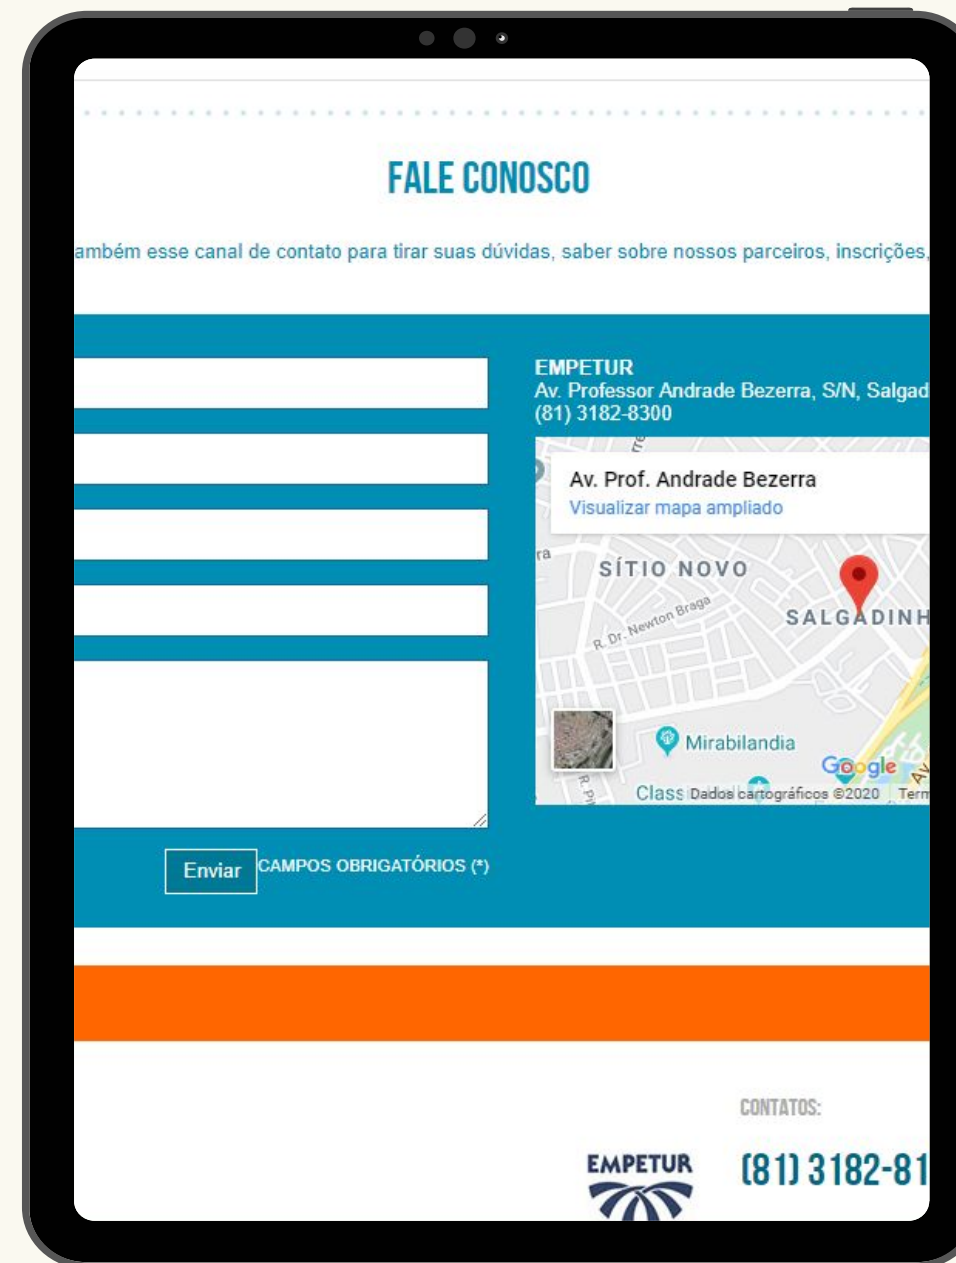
FALE CONOSCO

ambém esse canal de contato para tirar suas dúvidas, saber sobre nossos parceiros, inscrições,

EMPETUR
Av. Professor Andrade Bezerra, S/N, Salgad
(81) 3182-8300

Av. Prof. Andrade Bezerra
Visualizar mapa ampliado

SÍTIO NOVO
R. Dr. Newton Braga
SALGADINH
Mirabilandia
Class
Google
Dados cartográficos ©2020
Term

Enviar
CAMPOS OBRIGATÓRIOS (*)

CONTATOS:

EMPETUR

(81) 3182-81